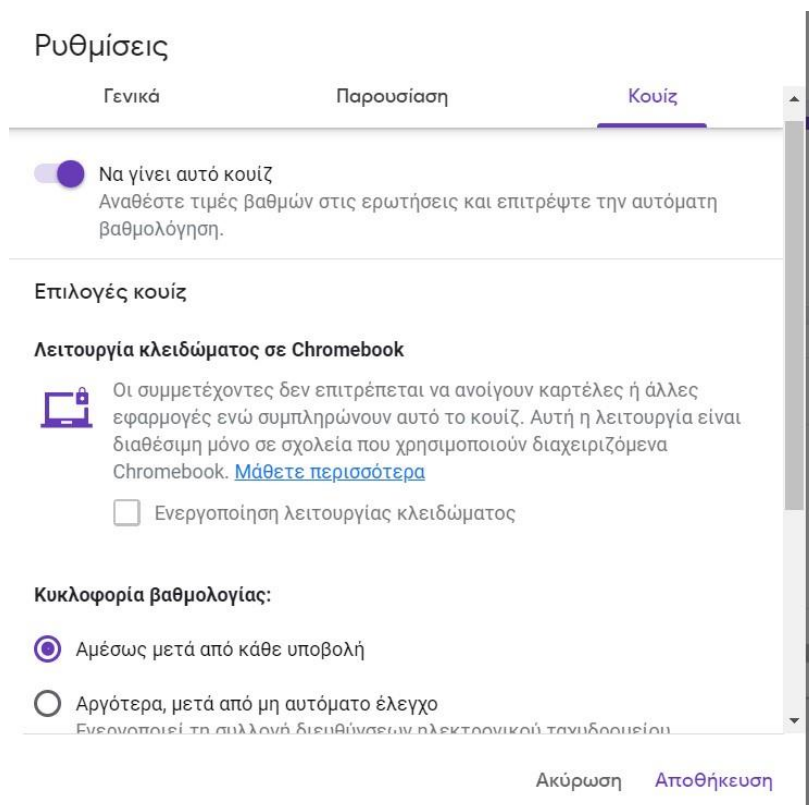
Ρυθμίσεις

Γενικά

Παρουσίαση

Κουίζ

Να γίνει αυτό κουίζ
Αναθέστε τιμές βαθμών στις ερωτήσεις και επιτρέψτε την αυτόματη βαθμολόγηση.

Επιλογές κουίζ

Λειτουργία κλειδώματος σε Chromebook

Οι συμμετέχοντες δεν επιτρέπεται να ανοίγουν καρτέλες ή άλλες εφαρμογές ενώ συμπληρώνουν αυτό το κουίζ. Αυτή η λειτουργία είναι διαθέσιμη μόνο σε σχολεία που χρησιμοποιούν διαχειριζόμενα Chromebook. Μάθετε περισσότερα

Ενεργοποίηση λειτουργίας κλειδώματος

Κυκλοφορία βαθμολογίας:

Αμέσως μετά από κάθε υποβολή

Αργότερα, μετά από μη αυτόματο έλεγχο
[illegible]

Ακύρωση

Αποθήκευση